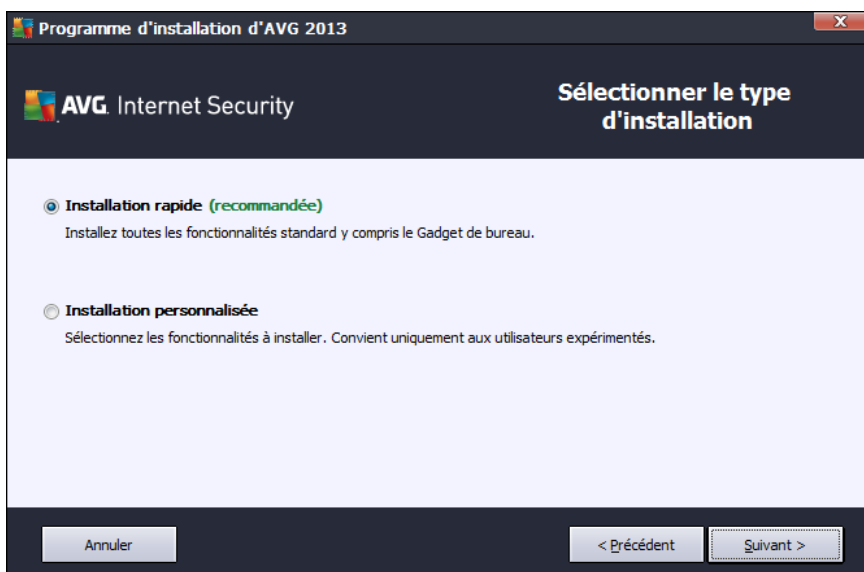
Programme d'installation d'AVG 2013

AVG. Internet Security

Sélectionner le type d'installation

Installation rapide (recommandée)
Installez toutes les fonctionnalités standard y compris le Gadget de bureau.

Installation personnalisée
Sélectionnez les fonctionnalités à installer. Convient uniquement aux utilisateurs expérimentés.

Annuler

< Précédent

Suivant >